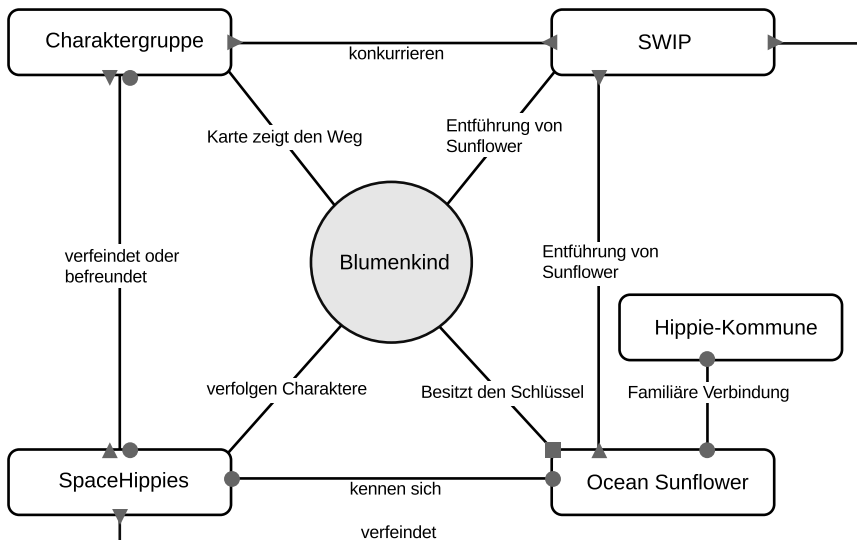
Charaktergruppe

konkurrieren

SWIP

Karte zeigt den Weg

Entführung von Sunflower

verfeindet oder befreundet

Blumenkind

Entführung von Sunflower

Hippie-Kommune

Familiäre Verbindung

verfolgen Charaktere

Besitzt den Schlüssel

SpaceHippies

kennen sich

Ocean Sunflower

verfeindet